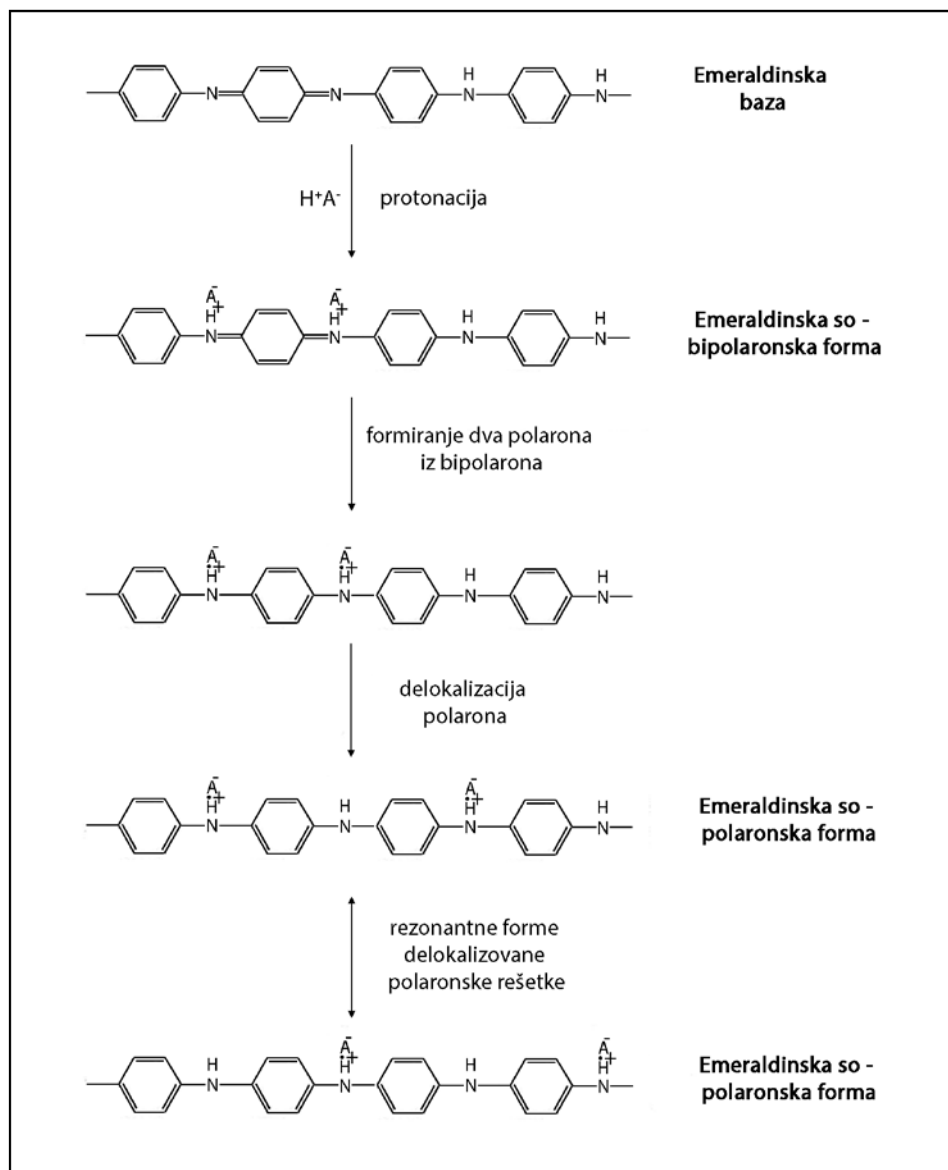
N N H N H N

Emeraldinska baza

$H^+A^-$ protonacija

$A^-$ $H^+$ N $A^-$ $H^+$ N H N H N

Emeraldinska so - bipolaronska forma

formiranje dva polarona iz bipolarona

$A^-$ $H^+$ N $A^-$ $H^+$ N H N H N

delokalizacija polarona

$A^-$ $H^+$ N H N $A^-$ $H^+$ N H N

Emeraldinska so - polaronska forma

rezonantne forme delokalizovane polaronske rešetke

H N $A^-$ $H^+$ N H N $A^-$ $H^+$ N

Emeraldinska so - polaronska forma